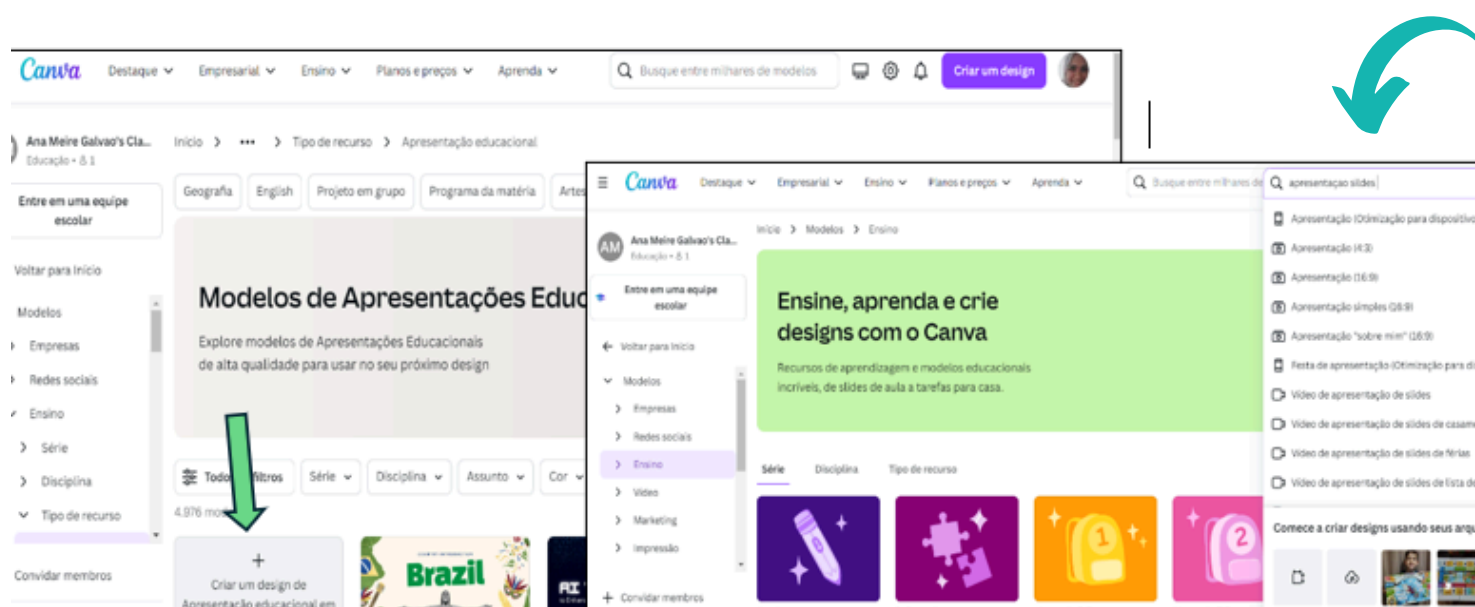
Canva Destaque Empresarial Ensino Planos e preços Aprenda

Busque entre milhares de modelos

Criar um design

Ana Meire Galvao's Cla...
Educação • 1

Início > ••• > Tipo de recurso > Apresentação educacional

Geografia English Projeto em grupo Programa da matéria Arte

Entre em uma equipe escolar

Voltar para Início

Modelos
Empresas
Redes sociais
Ensino
Série
Disciplina
Tipo de recurso

Convidar membros

Modelos de Apresentações Educ

Explore modelos de Apresentações Educacionais de alta qualidade para usar no seu próximo design

Todo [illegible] filtros Série Disciplina Assunto Cor

4.976 mo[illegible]

+
Criar um design de Apresentação educacional em

Brazil

Canva Destaque Empresarial Ensino Planos e preços Aprenda

Busque entre milhares de

apresentaçao slides

Apresentação (Otimização para dispositiv
Apresentação (4:3)
Apresentação (16:9)
Apresentação simples (16:9)
Apresentação "sobre mim" (16:9)
Festa de apresentação (Otimização para di
Vídeo de apresentação de slides
Vídeo de apresentação de slides de casam
Vídeo de apresentação de slides de férias
Vídeo de apresentação de slides de lista de

Comece a criar designs usando seus arq

AM Ana Meire Galvao's Cla...
Educação • 1

Entre em uma equipe escolar

Voltar para Início

Modelos
Empresas
Redes sociais
Ensino
Vídeo
Marketing
Impressão

Convidar membros

Início > Modelos > Ensino

Ensine, aprenda e crie designs com o Canva

Recursos de aprendizagem e modelos educacionais incríveis, de slides de aula a tarefas para casa.

Série Disciplina Tipo de recurso

1 2